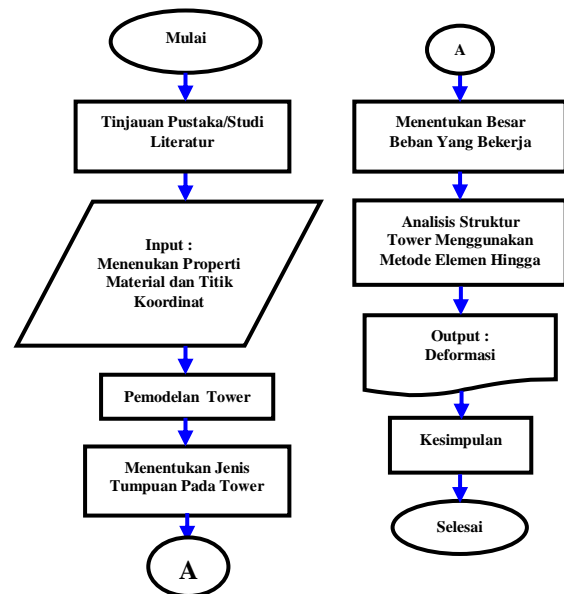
Mulai

Tinjauan Pustaka/Studi Literatur

Input : Menenukan Properti Material dan Titik Koordinat

Pemodelan Tower

Menentukan Jenis Tumpuan Pada Tower

A

A

Menentukan Besar Beban Yang Bekerja

Analisis Struktur Tower Menggunakan Metode Elemen Hingga

Output : Deformasi

Kesimpulan

Selesai